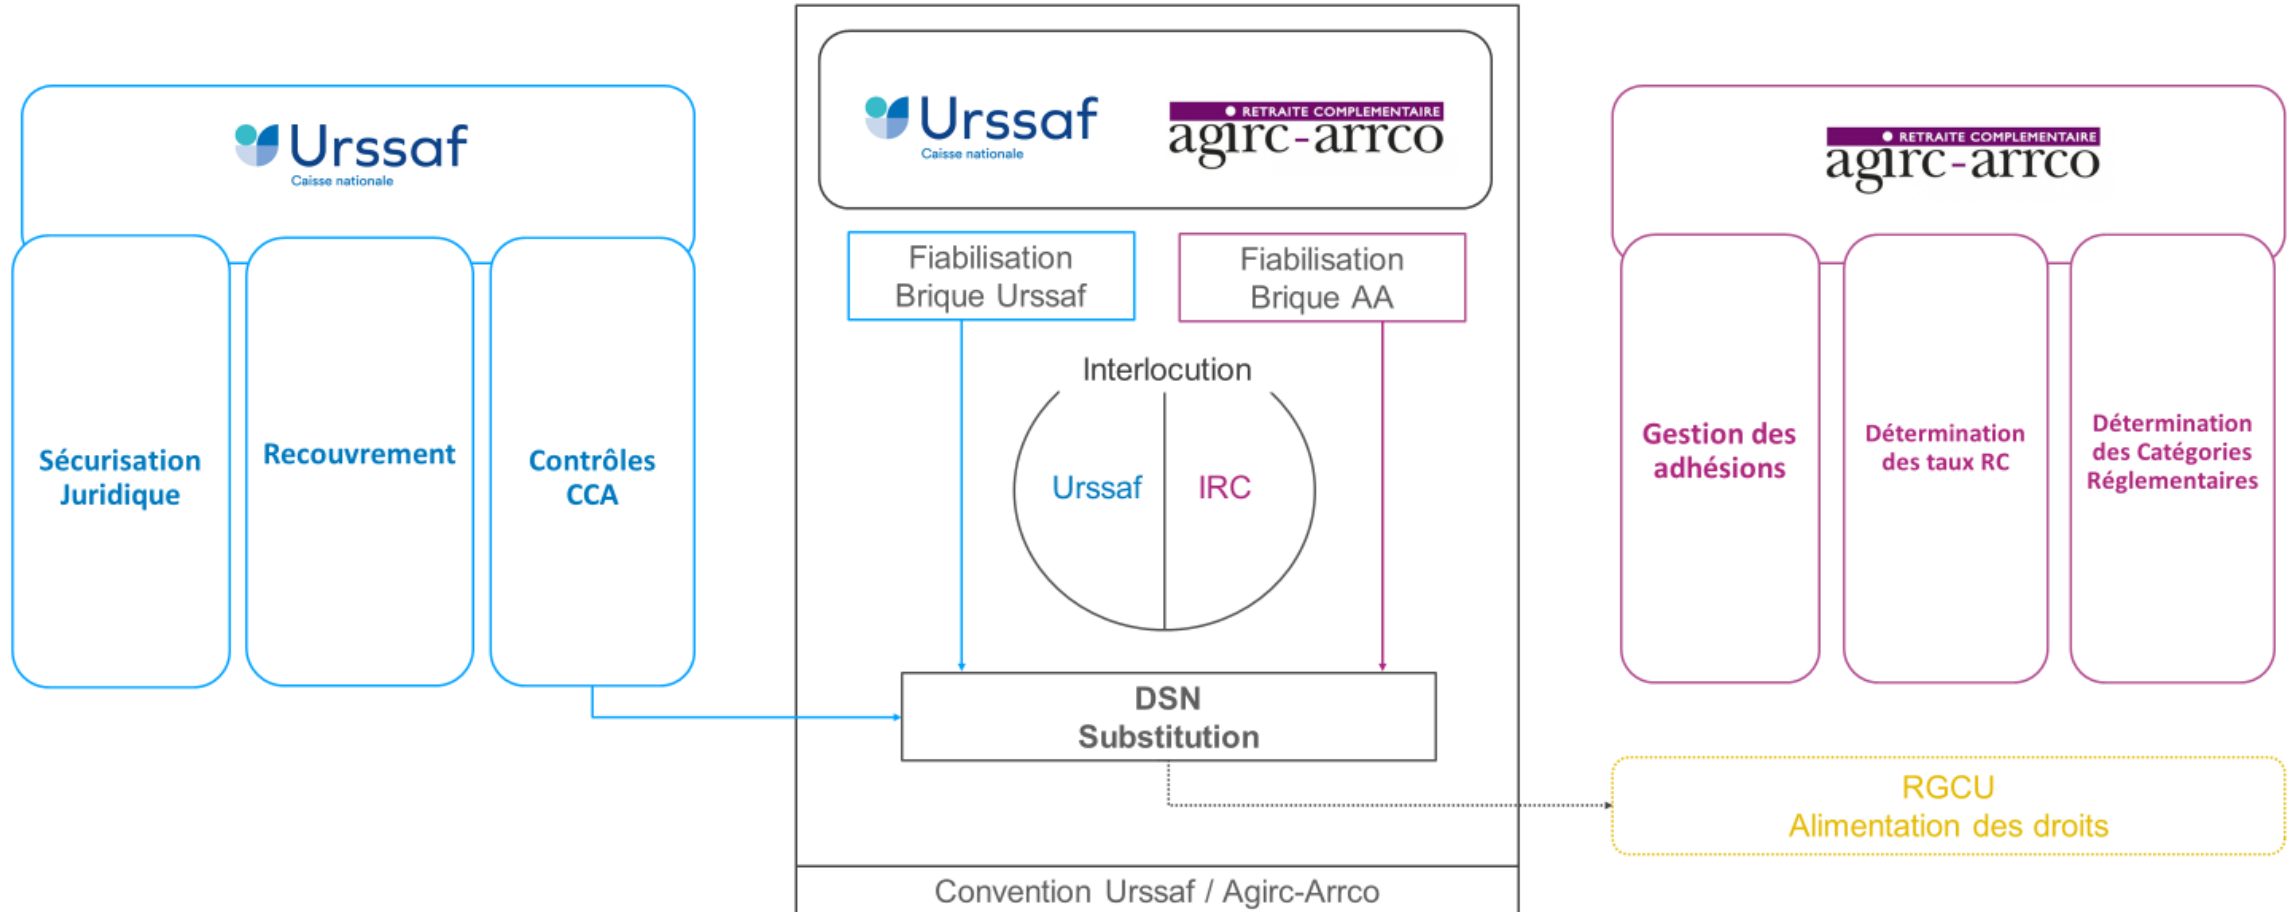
Urssaf
Caisse nationale

Sécurisation Juridique

Recouvrement

Contrôles CCA

Urssaf
Caisse nationale

RETRAITE COMPLEMENTAIRE
agirc-arrco

Fiabilisation Brique Urssaf

Fiabilisation Brique AA

Interlocution

Urssaf

IRC

DSN
Substitution

Convention Urssaf / Agirc-Arrco

RETRAITE COMPLEMENTAIRE
agirc-arrco

Gestion des adhésions

Détermination des taux RC

Détermination des Catégories Réglementaires

RGCU
Alimentation des droits